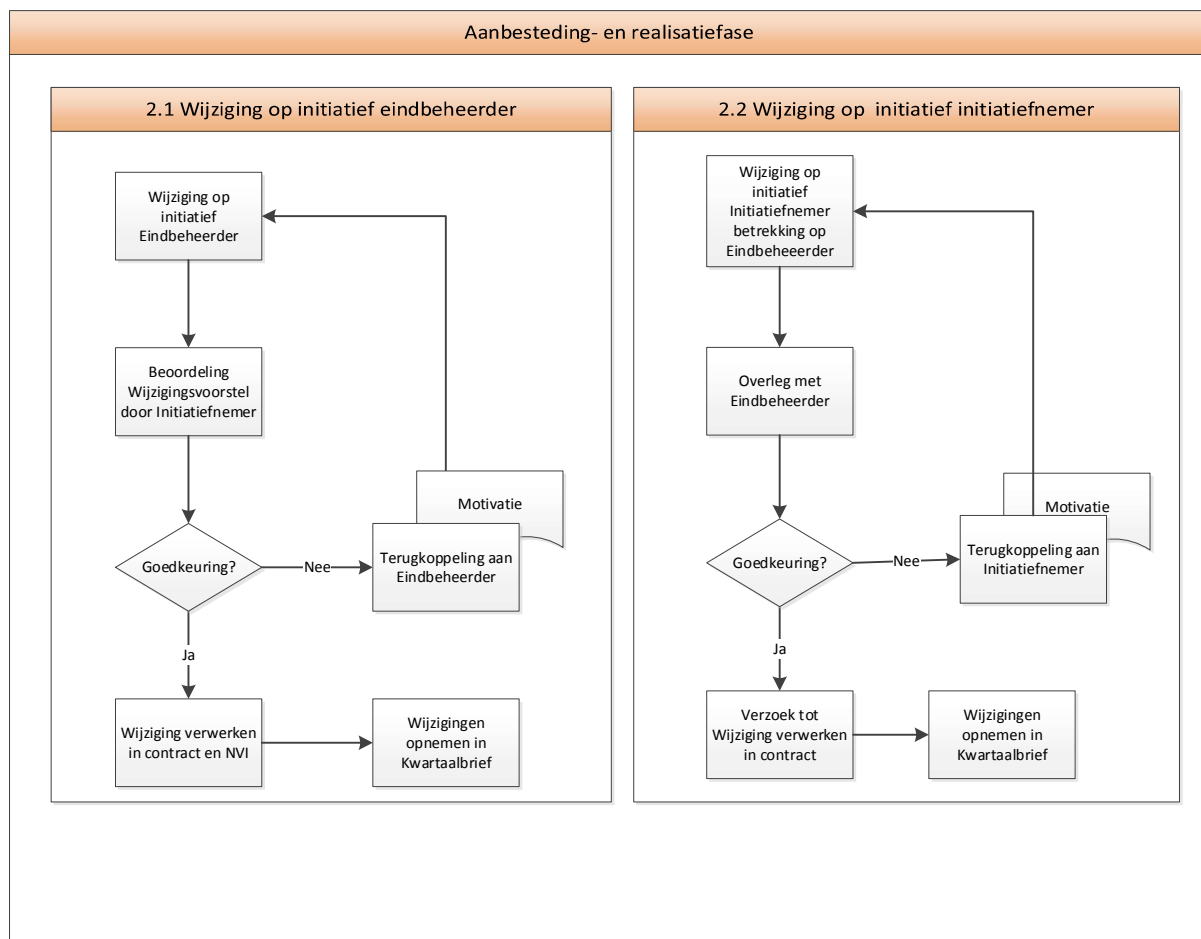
Aanbesteding- en realisatiefase

2.1 Wijziging op initiatief eindbeheerder

Wijziging op initiatief Eindbeheerder

Beoordeling Wijzigingsvoorstel door Initiatiefnemer

Goedkeuring?

Nee

Motivatie

Terugkoppeling aan Eindbeheerder

Ja

Wijziging verwerken in contract en NVI

Wijzigingen opnemen in Kwartaalbrief

2.2 Wijziging op initiatief initiatiefnemer

Wijziging op initiatief Initiatiefnemer betrekking op Eindbeheeerder

Overleg met Eindbeheerder

Goedkeuring?

Nee

Motivatie

Terugkoppeling aan Initiatiefnemer

Ja

Verzoek tot Wijziging verwerken in contract

Wijzigingen opnemen in Kwartaalbrief